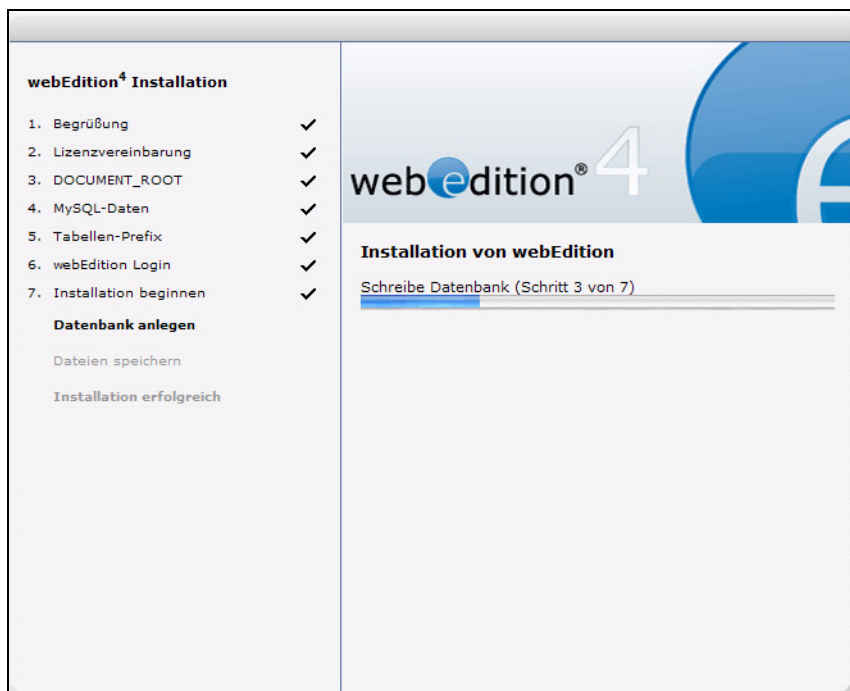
webEdition$^4$ Installation

1. Begrüßung
2. Lizenzvereinbarung
3. DOCUMENT_ROOT
4. MySQL-Daten
5. Tabellen-Prefix
6. webEdition Login
7. Installation beginnen

Datenbank anlegen

Dateien speichern

Installation erfolgreich

webedition® 4

Installation von webEdition

Schreibe Datenbank (Schritt 3 von 7)